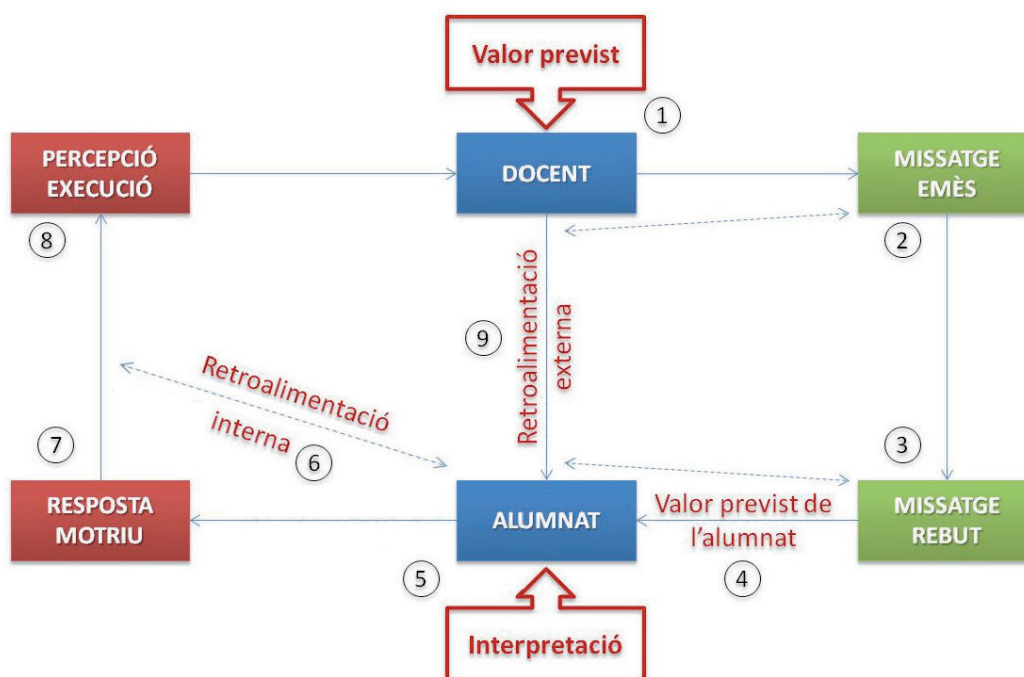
Valor previst

1

PERCEPCIÓ EXECUCIÓ

DOCENT

MISSATGE EMÈS

8

2

Retroalimentació externa

9

Retroalimentació interna

6

7

3

RESPOSTA MOTRIU

ALUMNAT

Valor previst de l'alumnat

MISSATGE REBUT

5

4

Interpretació